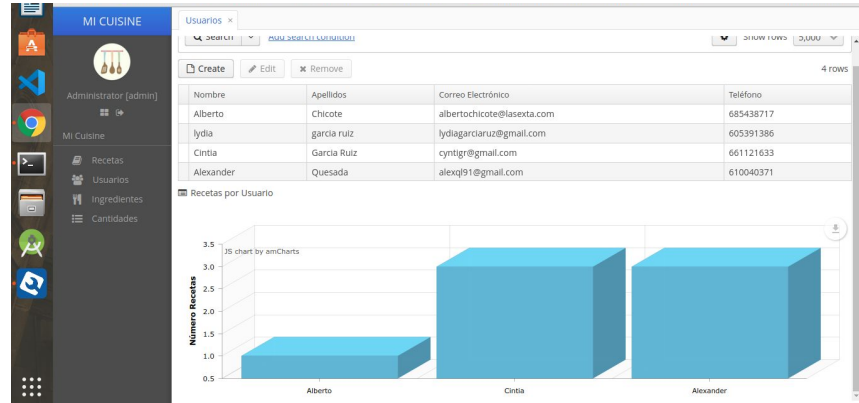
MI CUISINE

Administrator [admin]

Mi Cuisine

Recetas
Usuarios
Ingredientes
Cantidades

Usuarios ×

Search | Add search condition | Show rows 5,000

Create | Edit | Remove | 4 rows

| Nombre | Apellidos | Correo Electrónico | Teléfono |
|---|---|---|---|
| Alberto | Chicote | albertochicote@lasexta.com | 685438717 |
| lydia | garcia ruiz | lydiagarciaruz@gmail.com | 605391386 |
| Cintia | Garcia Ruiz | cyntigr@gmail.com | 661121633 |
| Alexander | Quesada | alexql91@gmail.com | 610040371 |

Recetas por Usuario

JS chart by amCharts

Número Recetas

3.5
3.0
2.5
2.0
1.5
1.0
0.5

Alberto
Cintia
Alexander